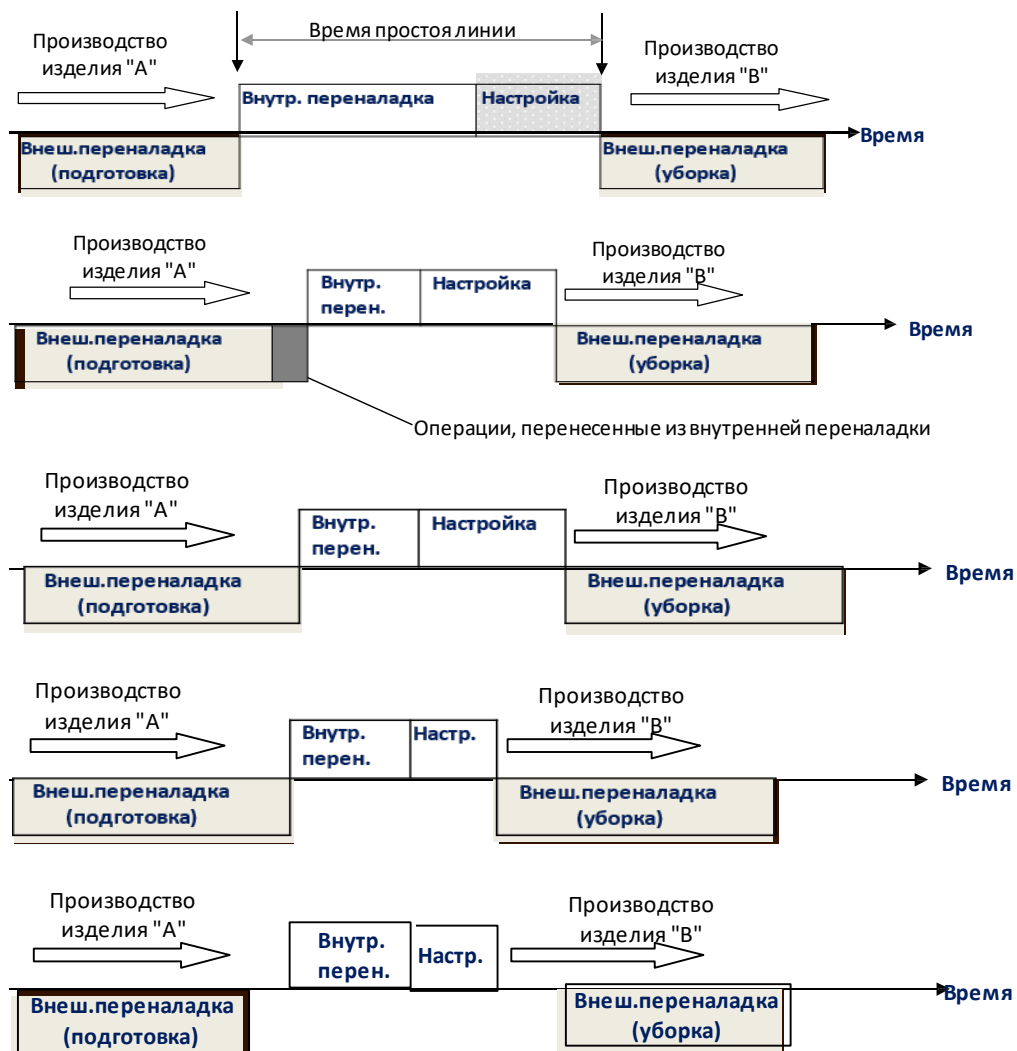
Время простоя линии

Производство изделия "А"

Внутр. переналадка

Настройка

Производство изделия "В"

Время

Внеш.переналадка (подготовка)

Внеш.переналадка (уборка)

Производство изделия "А"

Внутр. перен.

Настройка

Производство изделия "В"

Время

Внеш.переналадка (подготовка)

Внеш.переналадка (уборка)

Операции, перенесенные из внутренней переналадки

Производство изделия "А"

Внутр. перен.

Настройка

Производство изделия "В"

Время

Внеш.переналадка (подготовка)

Внеш.переналадка (уборка)

Производство изделия "А"

Внутр. перен.

Настр.

Производство изделия "В"

Время

Внеш.переналадка (подготовка)

Внеш.переналадка (уборка)

Производство изделия "А"

Внутр. перен.

Настр.

Производство изделия "В"

Время

Внеш.переналадка (подготовка)

Внеш.переналадка (уборка)